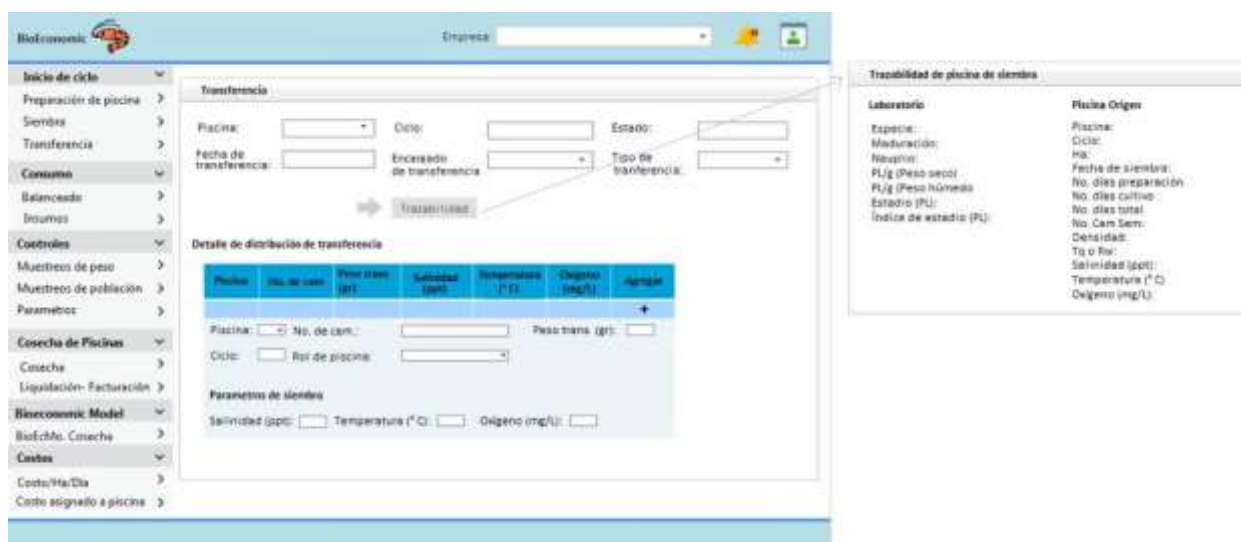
Bioeconomic

Empresa:

Inicio de ciclo
Preparación de piscina
Siembra
Transferencia

Consumo
Balanceado
Insumos

Controles
Muestreos de peso
Muestreos de población
Parametros

Cosecha de Piscinas
Cosecha
Liquidación- Facturación

Bioeconomic Model
BioEcMo. Cosecha

Costos
Costo/Ha/Día
Costo asignado a piscina

Transferencia

Piscina:
Ciclo:
Estado:
Fecha de transferencia:
Encerado de transferencia:
Tipo de tranferencia:

Trazabilidad

Detalle de distribución de transferencia

| Piscina | No. de cam | Peso trans (gr) | Salinidad (ppt) | Temperatura (° C) | Oxígeno (mg/L) | Agregar |
|---|---|---|---|---|---|---|
| | | | | | | + |

Piscina: No. de cam.: Peso trans. (gr):
Ciclo: Rol de piscina:

Parametros de siembra
Salinidad (ppt): Temperatura (° C): Oxígeno (mg/L):

Trazabilidad de piscina de siembra

Laboratorio
Especie:
Maduración:
Nauplio:
PL/g (Peso seco):
PL/g (Peso húmedo):
Estadío (PL):
Índice de estadío (PL):

Piscina Origen
Piscina:
Ciclo:
Ha:
Fecha de siembra:
No. días preparación:
No. días cultivo:
No. días total:
No. Cam Sem.:
Densidad:
Tg o Rw:
Salinidad (ppt):
Temperatura (° C):
Oxígeno (mg/L):